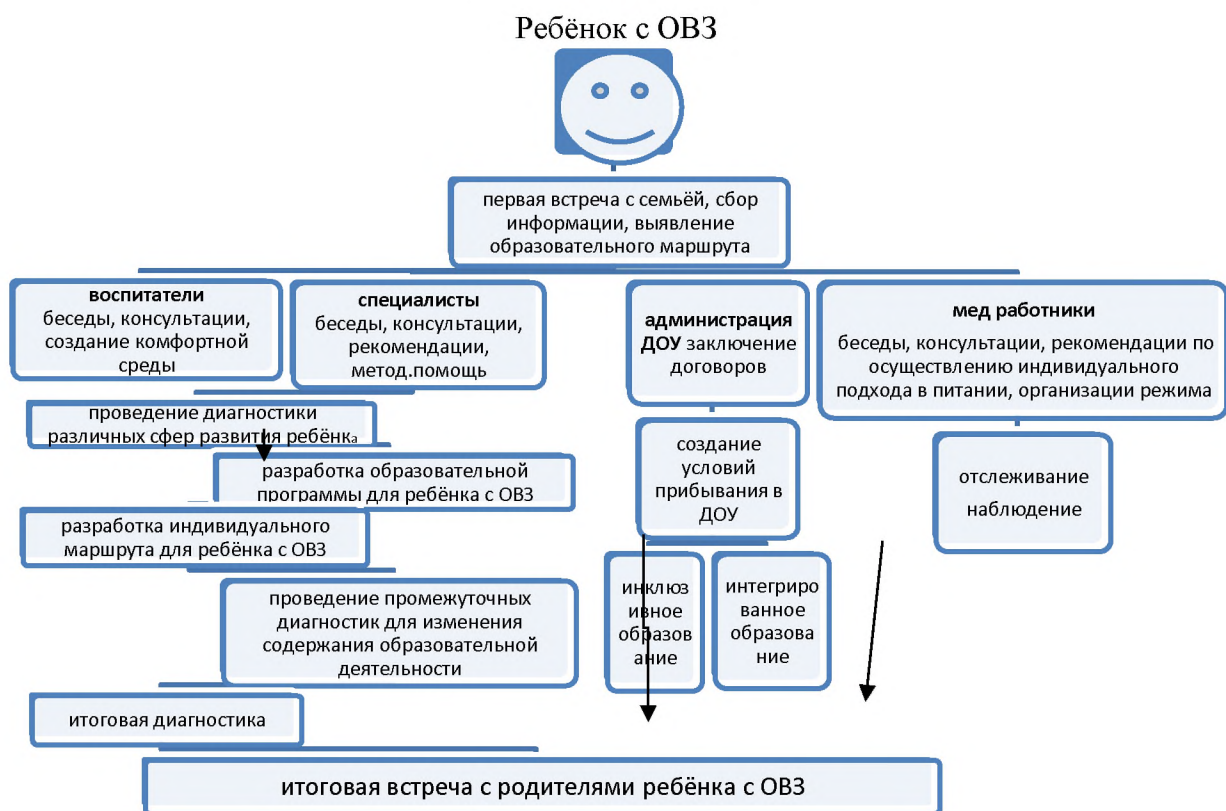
Ребёнок с ОВЗ

первая встреча с семьёй, сбор информации, выявление образовательного маршрута

**воспитатели**
беседы, консультации, создание комфортной среды

**специалисты**
беседы, консультации, рекомендации, метод.помощь

**администрация ДОУ** заключение договоров

**мед работники**
беседы, консультации, рекомендации по осуществлению индивидуального подхода в питании, организации режима

проведение диагностики различных сфер развития ребёнка

разработка образовательной программы для ребёнка с ОВЗ

разработка индивидуального маршрута для ребёнка с ОВЗ

проведение промежуточных диагностик для изменения содержания образовательной деятельности

итоговая диагностика

создание условий прибывания в ДОУ

инклюзивное образование

интегрированное образование

отслеживание

наблюдение

итоговая встреча с родителями ребёнка с ОВЗ